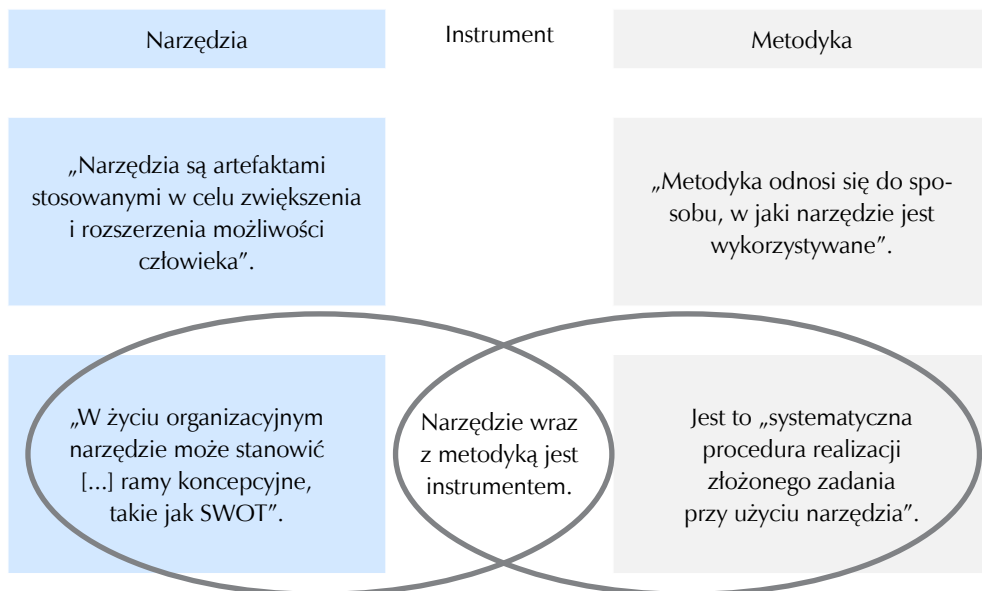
Narzędzia

Instrument

Metodyka

„Narzędzia są artefaktami stosowanymi w celu zwiększenia i rozszerzenia możliwości człowieka".

„Metodyka odnosi się do sposobu, w jaki narzędzie jest wykorzystywane".

„W życiu organizacyjnym narzędzie może stanowić [...] ramy koncepcyjne, takie jak SWOT".

Narzędzie wraz z metodyką jest instrumentem.

Jest to „systematyczna procedura realizacji złożonego zadania przy użyciu narzędzia".